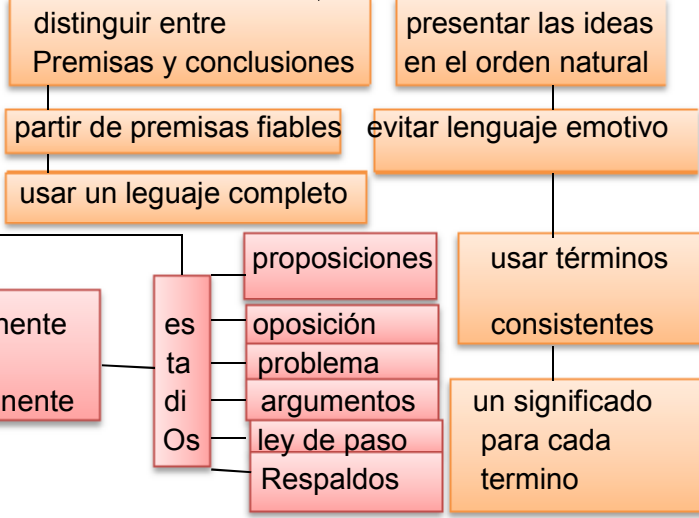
distinguir entre Premisas y conclusiones

presentar las ideas en el orden natural

partir de premisas fiables

evitar lenguaje emotivo

usar un leguaje completo

nente

nente

es ta di Os

proposiciones

oposición

problema

argumentos

ley de paso

Respaldos

usar términos consistentes

un significado para cada termino